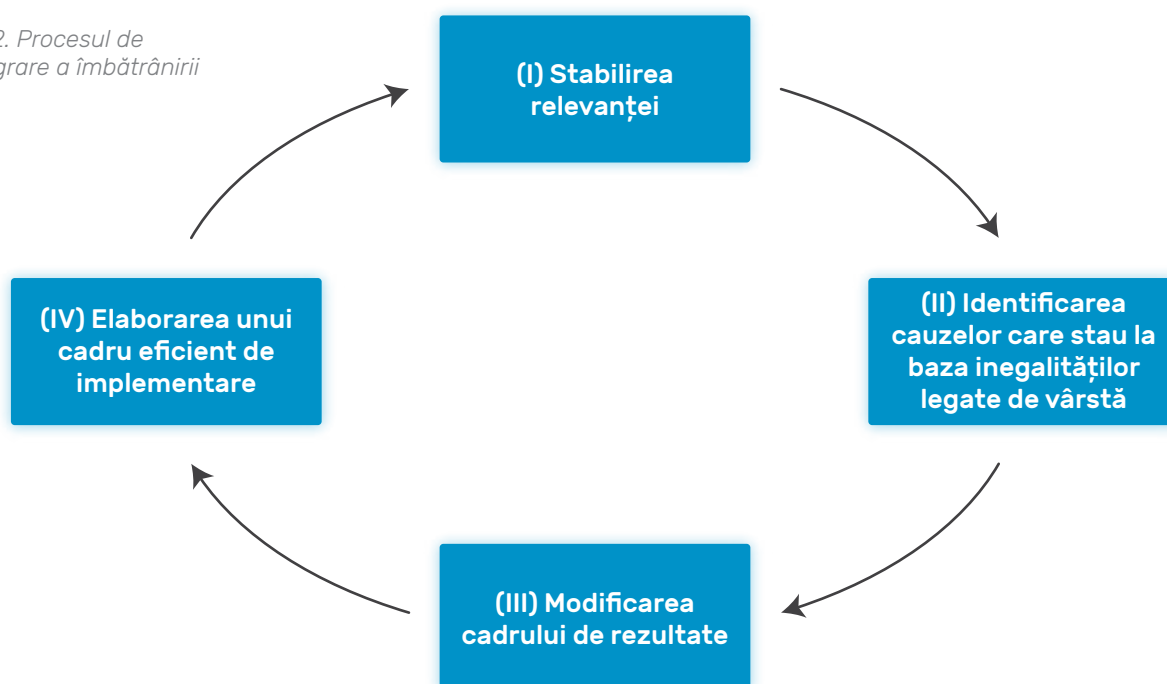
2. Procesul de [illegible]grare a îmbătrânirii

(I) Stabilirea relevanței

(II) Identificarea cauzelor care stau la baza inegalităților legate de vârstă

(III) Modificarea cadrului de rezultate

(IV) Elaborarea unui cadru eficient de implementare